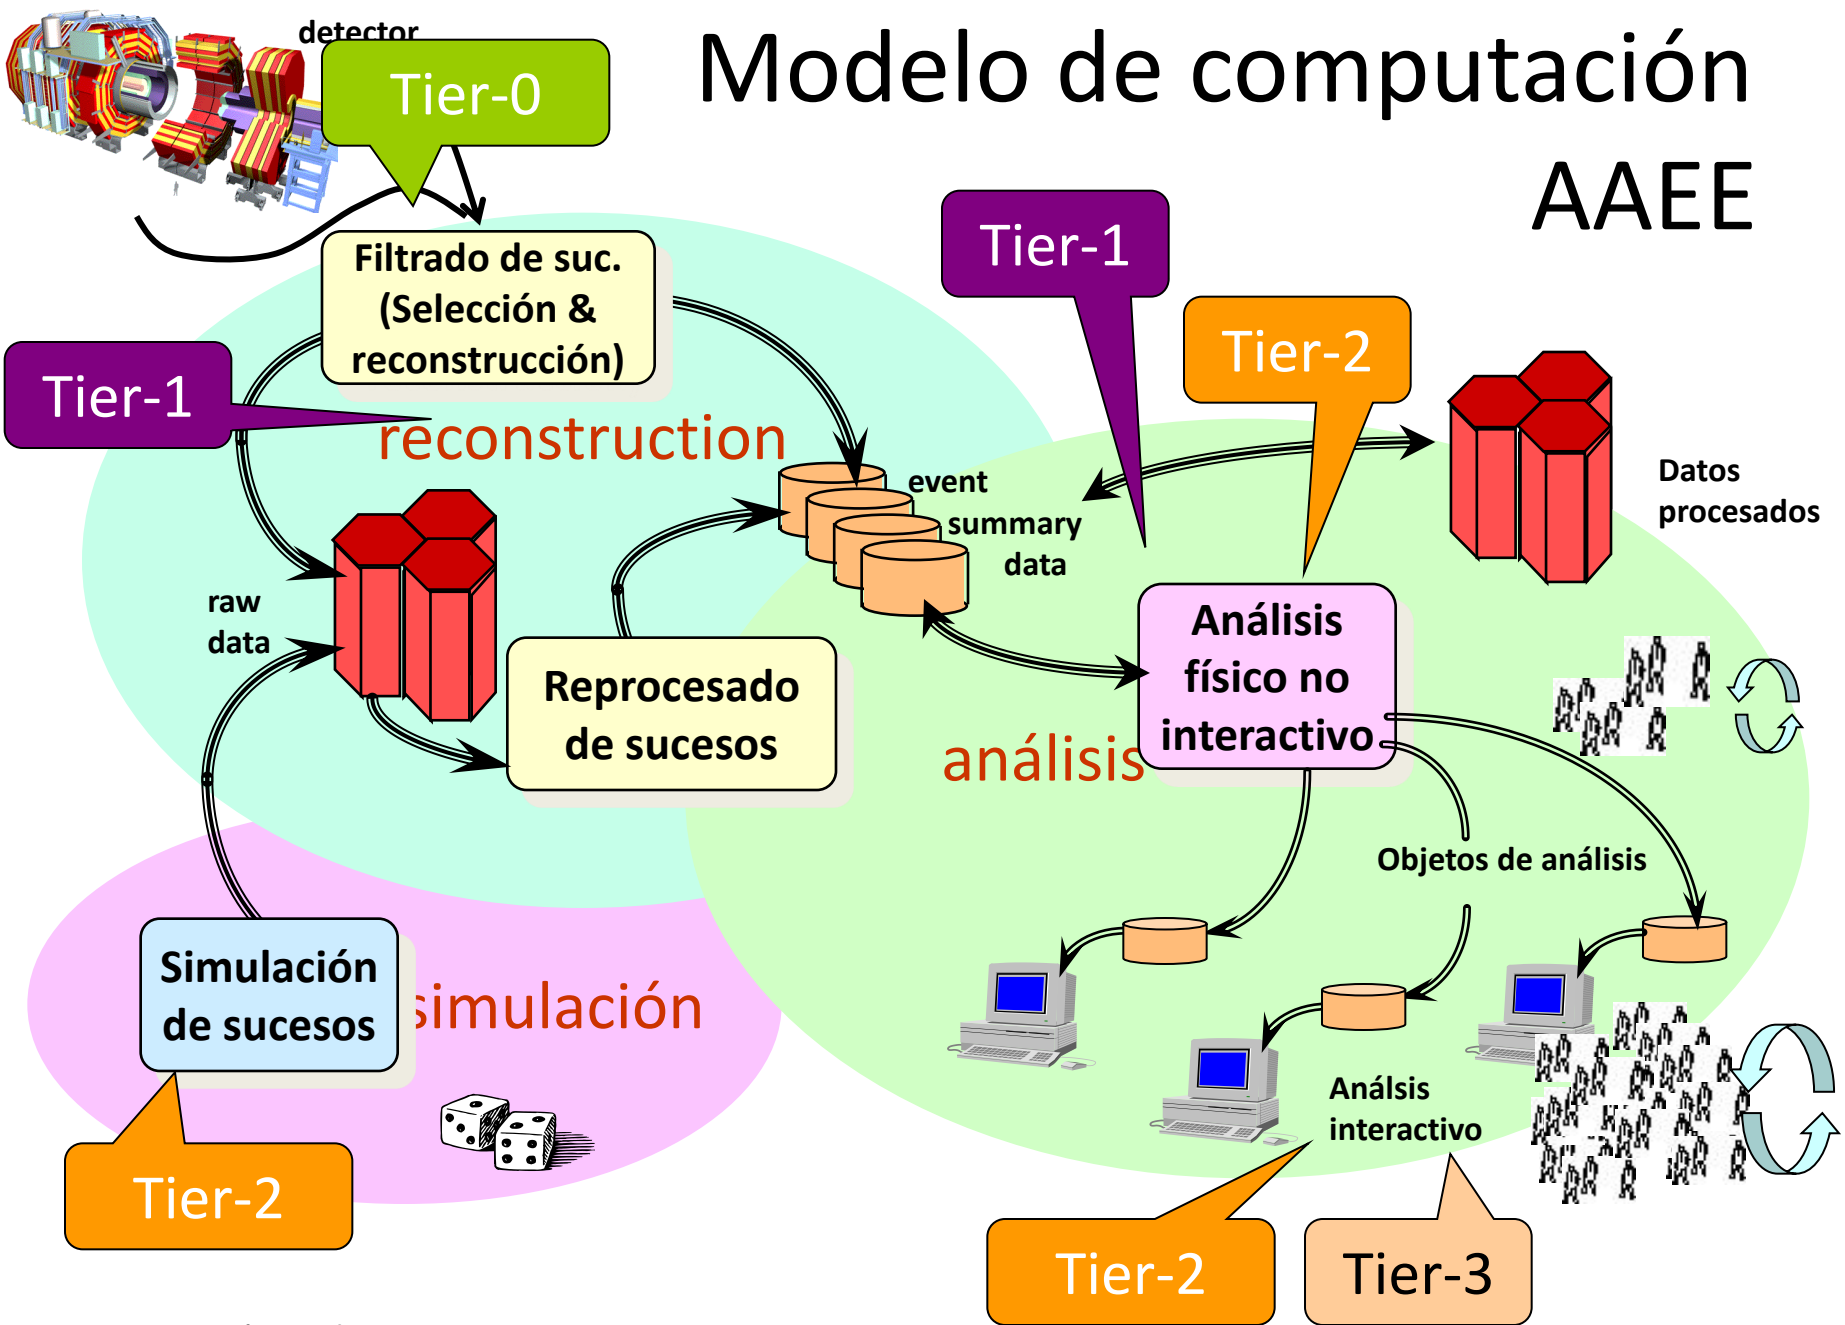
Modelo de computación AAEE

detector

Tier-0

Filtrado de suc. (Selección & reconstrucción)

Tier-1

Tier-1

Tier-2

reconstruction

event summary data

Datos procesados

raw data

Reprocesado de sucesos

Análisis físico no interactivo

análisis

Objetos de análisis

Simulación de sucesos

simulación

Tier-2

Análisis interactivo

Tier-2

Tier-3